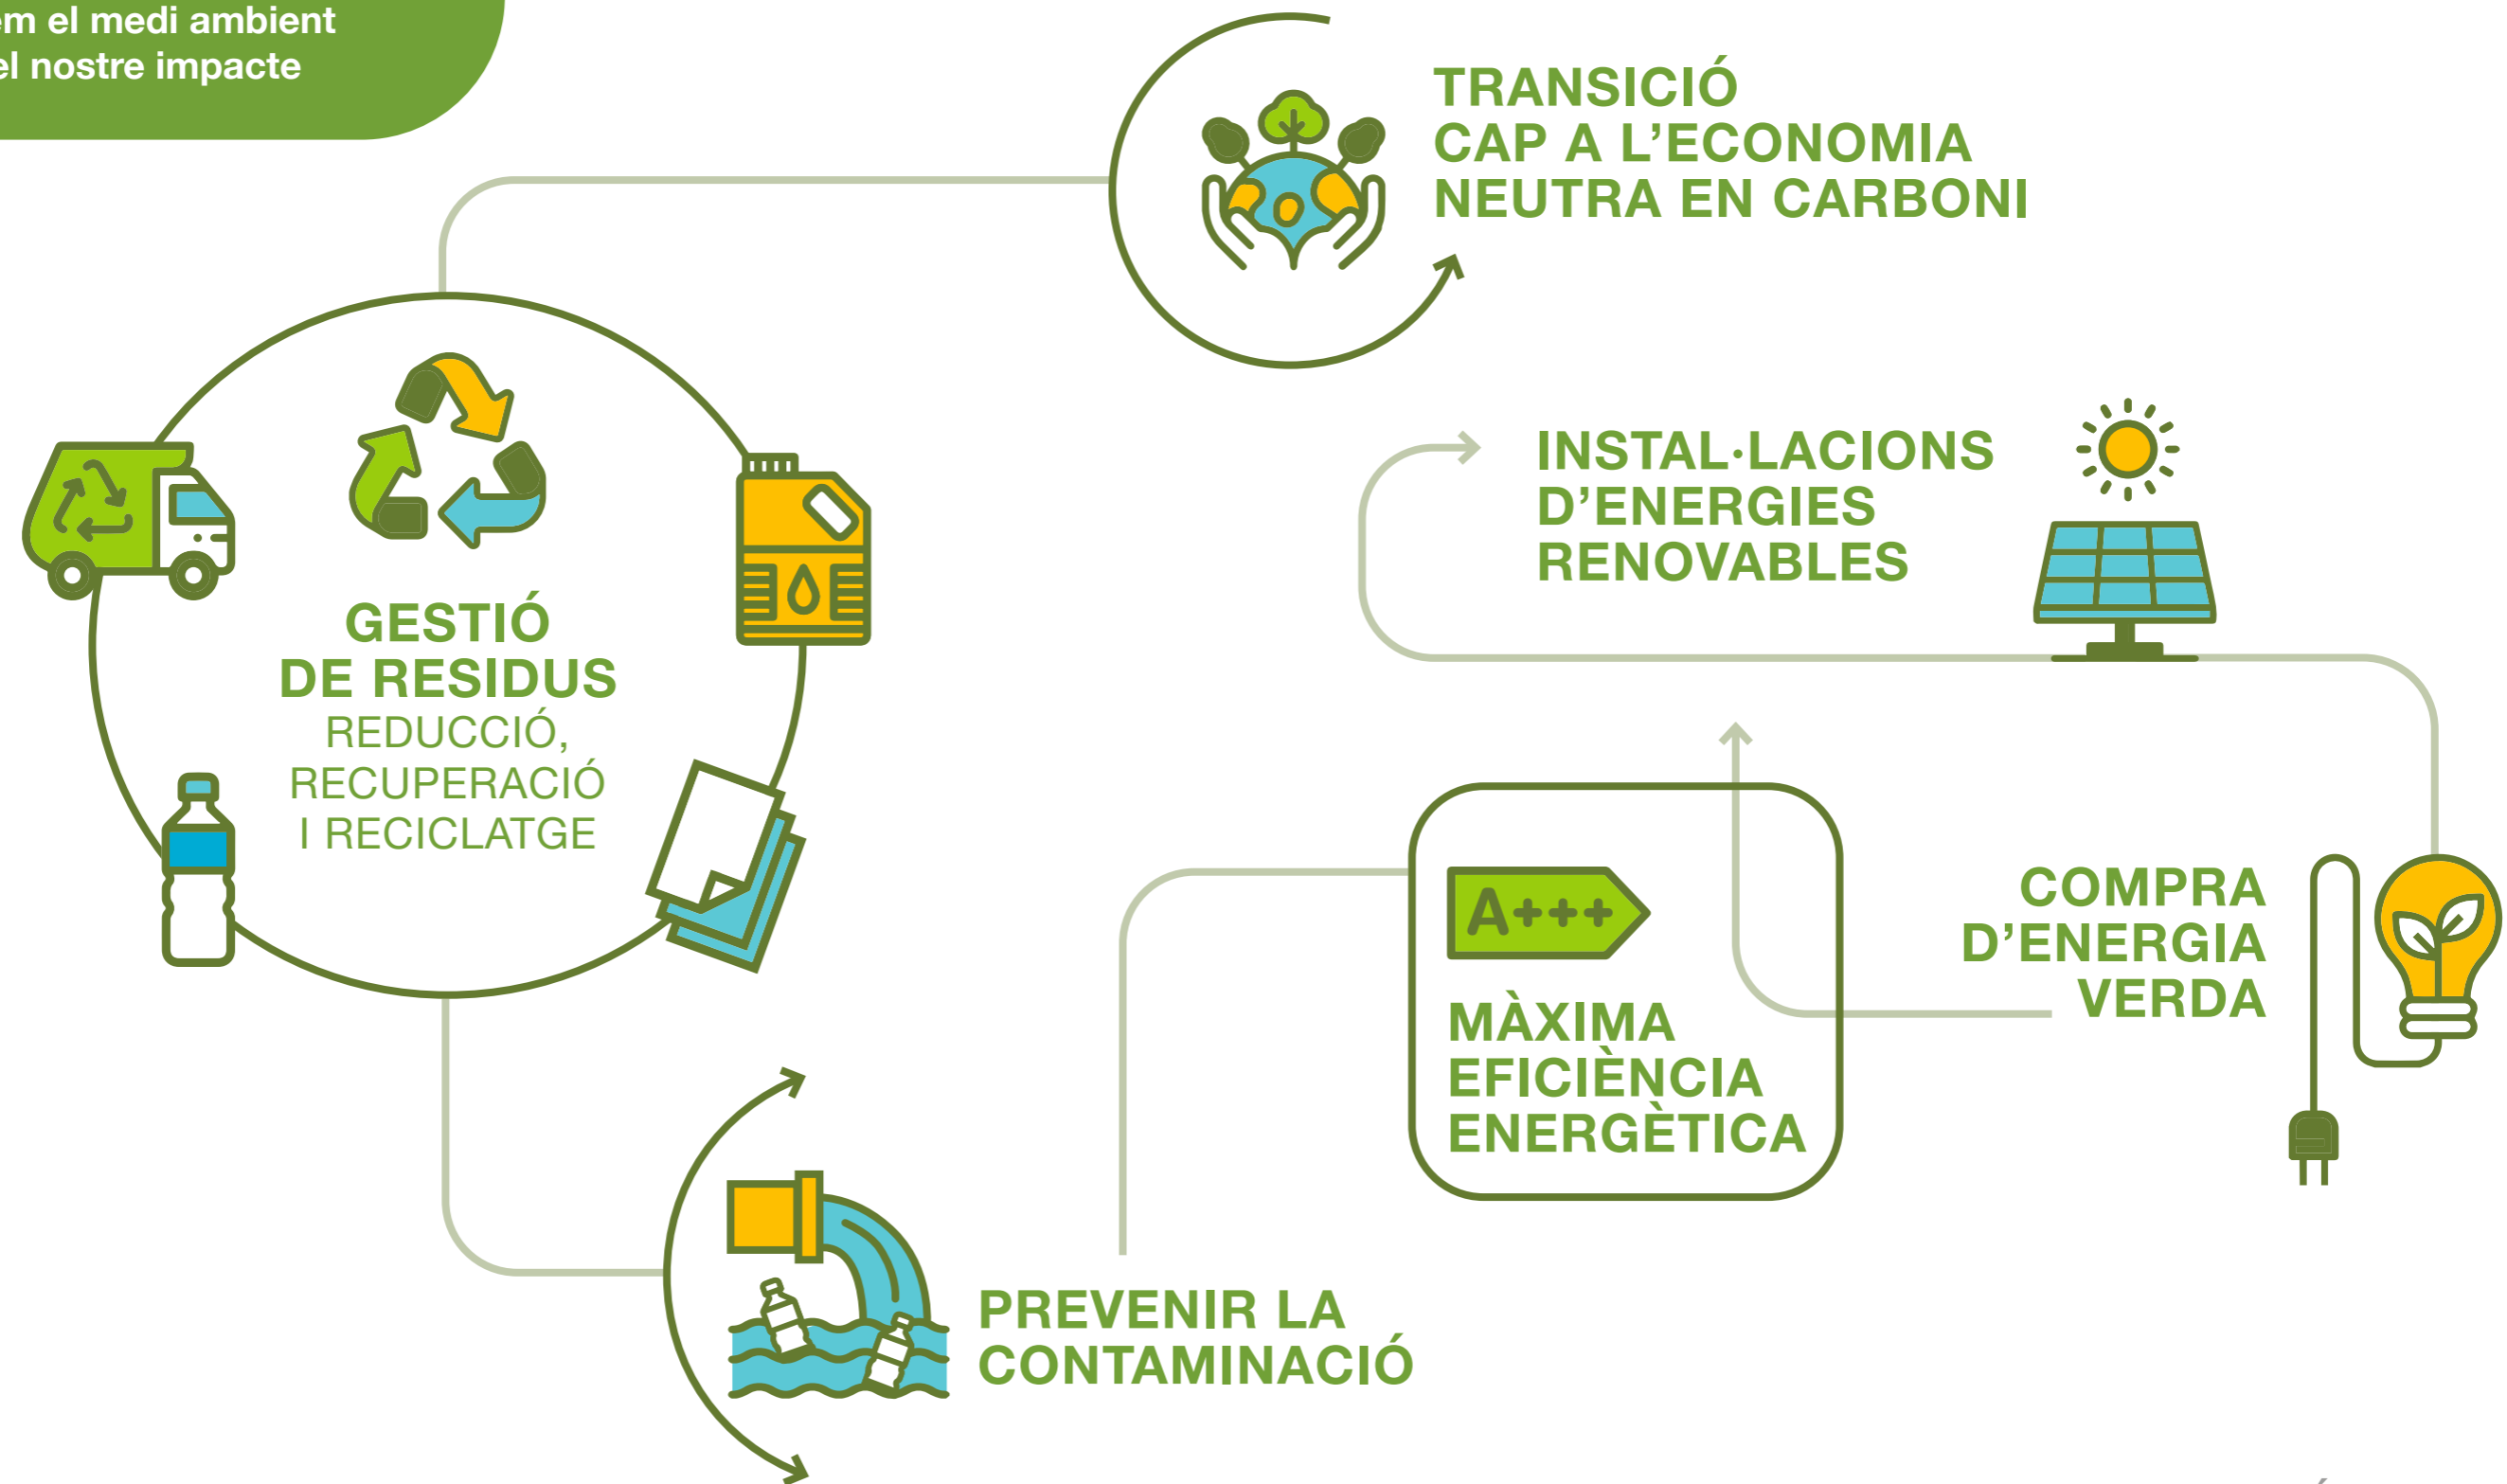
em el medi ambient
el nostre impacte

TRANSICIÓ
CAP A L'ECONOMIA
NEUTRA EN CARBONI

GESTIÓ
DE RESIDUS
REDUCCIÓ,
RECUPERACIÓ
I RECICLATGE

INSTAL·LACIONS
D'ENERGIES
RENOVABLES

A+++

MÀXIMA
EFICIÈNCIA
ENERGÈTICA

COMPRA
D'ENERGIA
VERDA

PREVENIR LA
CONTAMINACIÓ